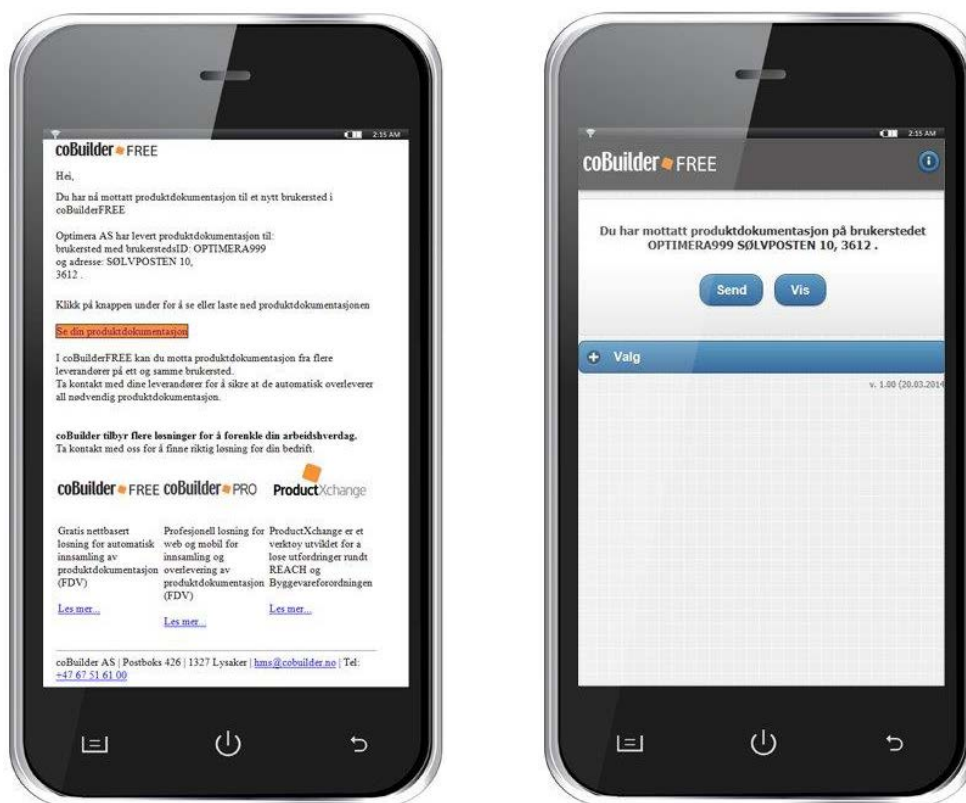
2:15 AM

coBuilder FREE

Hei,

Du har nå mottatt produktdokumentasjon til et nytt brukersted i coBuilderFREE

Optimera AS har levert produktdokumentasjon til:
brukersted med brukerstedsID: OPTIMERA999
og adresse: SØLVPOSTEN 10,
3612 .

Klikk på knappen under for å se eller laste ned produktdokumentasjonen

Se din produktdokumentasjon

I coBuilderFREE kan du motta produktdokumentasjon fra flere leverandører på ett og samme brukersted.
Ta kontakt med dine leverandører for å sikre at de automatisk overleverer all nødvendig produktdokumentasjon.

coBuilder tilbyr flere løsninger for å forenkle din arbeidshverdag.
Ta kontakt med oss for å finne riktig løsning for din bedrift.

coBuilder FREE coBuilder PRO ProductXchange

| Gratis nettbasert losning for automatisk innsamling av produktdokumentasjon (FDV) | Profesjonell losning for web og mobil for innsamling og overlevering av produktdokumentasjon (FDV) | ProductXchange er et verktoy utviklet for a lose utfordringer rundt REACH og Byggevareforordningen |
|---|---|---|
| Les mer... | Les mer... | Les mer... |

coBuilder AS | Postboks 426 | 1327 Lysaker | hms@cobuilder.no | Tel: +47 67 51 61 00

2:15 AM

coBuilder FREE

Du har mottatt produktdokumentasjon på brukerstedet OPTIMERA999 SØLVPOSTEN 10, 3612 .

Send Vis

Valg

v. 1.00 (20.03.2014